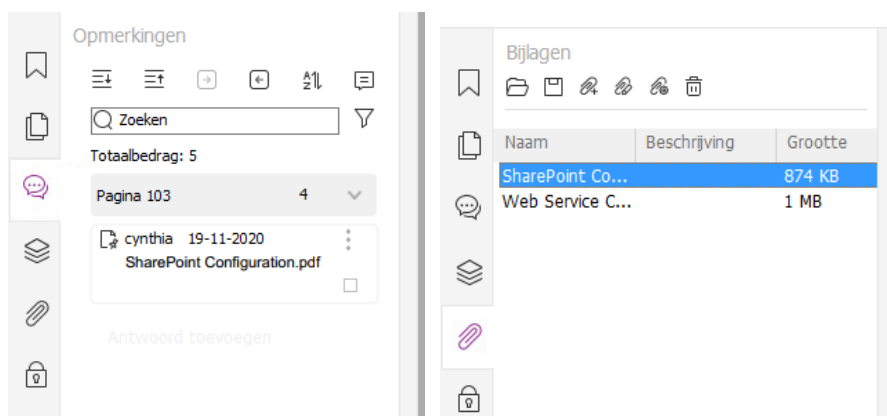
Opmerkingen

Zoeken

Totaalbedrag: 5

Pagina 103 4

cynthia 19-11-2020
SharePoint Configuration.pdf

Antwoord toevoegen

Bijlagen

| Naam | Beschrijving | Grootte |
|---|---|---|
| SharePoint Co... | | 874 KB |
| Web Service C... | | 1 MB |